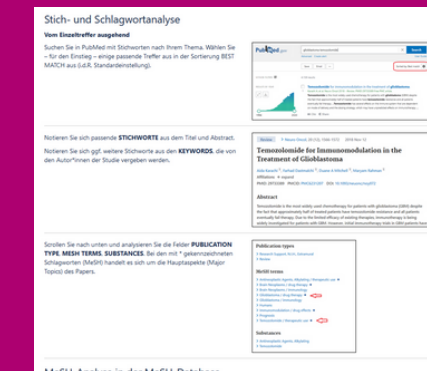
Stich- und Schlagwortanalyse

Vom Einzeltreffer ausgehend

Suchen Sie in PubMed mit Stichworten nach Ihrem Thema. Wählen Sie – für den Einstieg – einige passende Treffer aus in der Sortierung BEST MATCH aus (i.d.R. Standardeinstellung).

PubMed.gov

Search

Temozolomide for Immunomodulation in the Treatment of Glioblastoma

Notieren Sie sich passende STICHWORTE aus dem Titel und Abstract.

Notieren Sie sich ggf. weitere Stichworte aus den KEYWORDS, die von den Autor*innen der Studie vergeben werden.

Review

Temozolomide for Immunomodulation in the Treatment of Glioblastoma

Abstract

Scrollen Sie nach unten und analysieren Sie die Felder PUBLICATION TYPE, MESH TERMS, SUBSTANCES. Bei den mit * gekennzeichneten Schlagwörtern (MeSH) handelt es sich um die Hauptaspekte (Major Topics) des Papers.

Publication types

MeSH terms

Substances

MeSH-Analyse in der MeSH-Datenbank